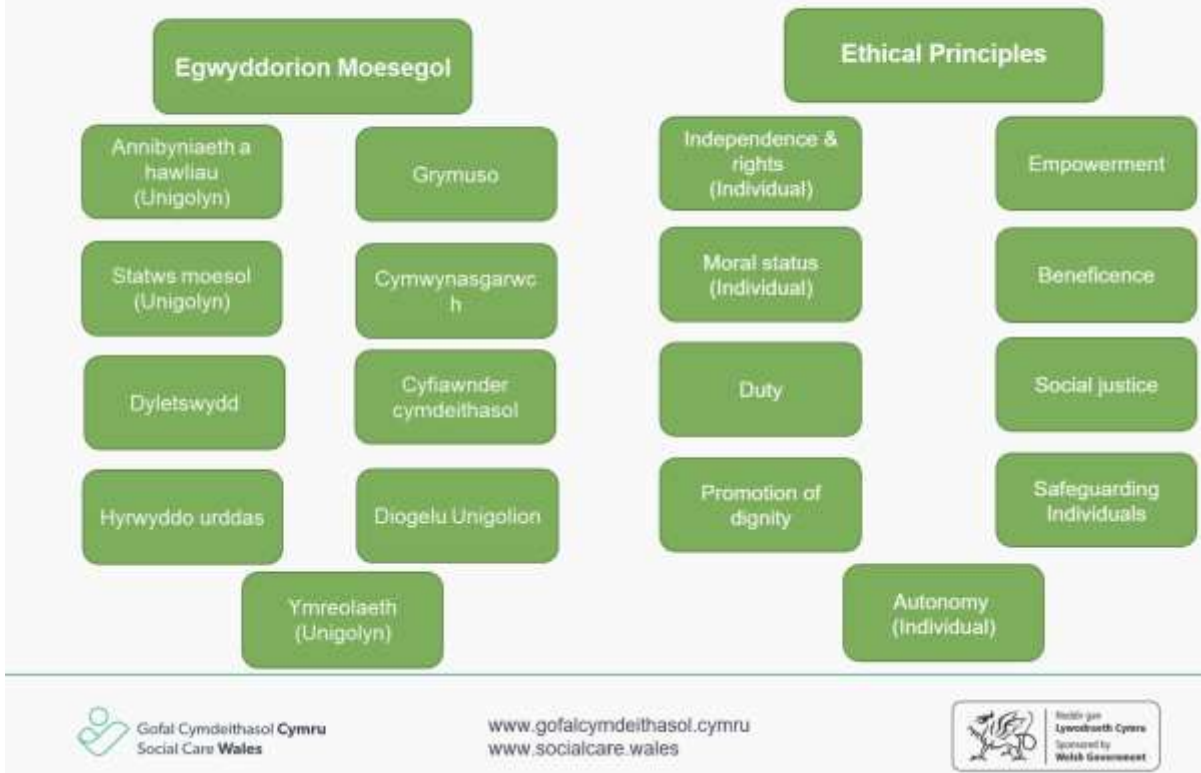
Egwyddorion Moesegol

Annibyniaeth a hawliau (Unigolyn)

Grymuso

Statws moesol (Unigolyn)

Cymwynasgarwc h

Dyletswydd

Cyfiawnder cymdeithasol

Hyrwyddo urddas

Diogelu Unigolion

Ymreolaeth (Unigolyn)

Ethical Principles

Independence & rights (Individual)

Empowerment

Moral status (Individual)

Beneficence

Duty

Social justice

Promotion of dignity

Safeguarding Individuals

Autonomy (Individual)

Gofal Cymdeithasol Cymru
Social Care Wales

www.gofalcymdeithasol.cymru
www.socialcare.wales

Noddir gan Lywodraeth Cymru
Sponsored by Welsh Government